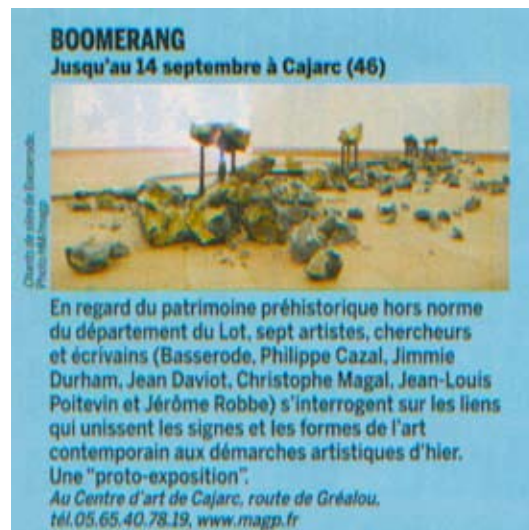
BOOMERANG
Jusqu'au 14 septembre à Cajarc (46)

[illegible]

En regard du patrimoine préhistorique hors norme du département du Lot, sept artistes, chercheurs et écrivains (Basserode, Philippe Cazal, Jimmie Durham, Jean Daviot, Christophe Magal, Jean-Louis Poitevin et Jérôme Robbe) s'interrogent sur les liens qui unissent les signes et les formes de l'art contemporain aux démarches artistiques d'hier. Une "proto-exposition".
Au Centre d'art de Cajarc, route de Grélou. tél.05.65.40.78.19, www.magp.fr